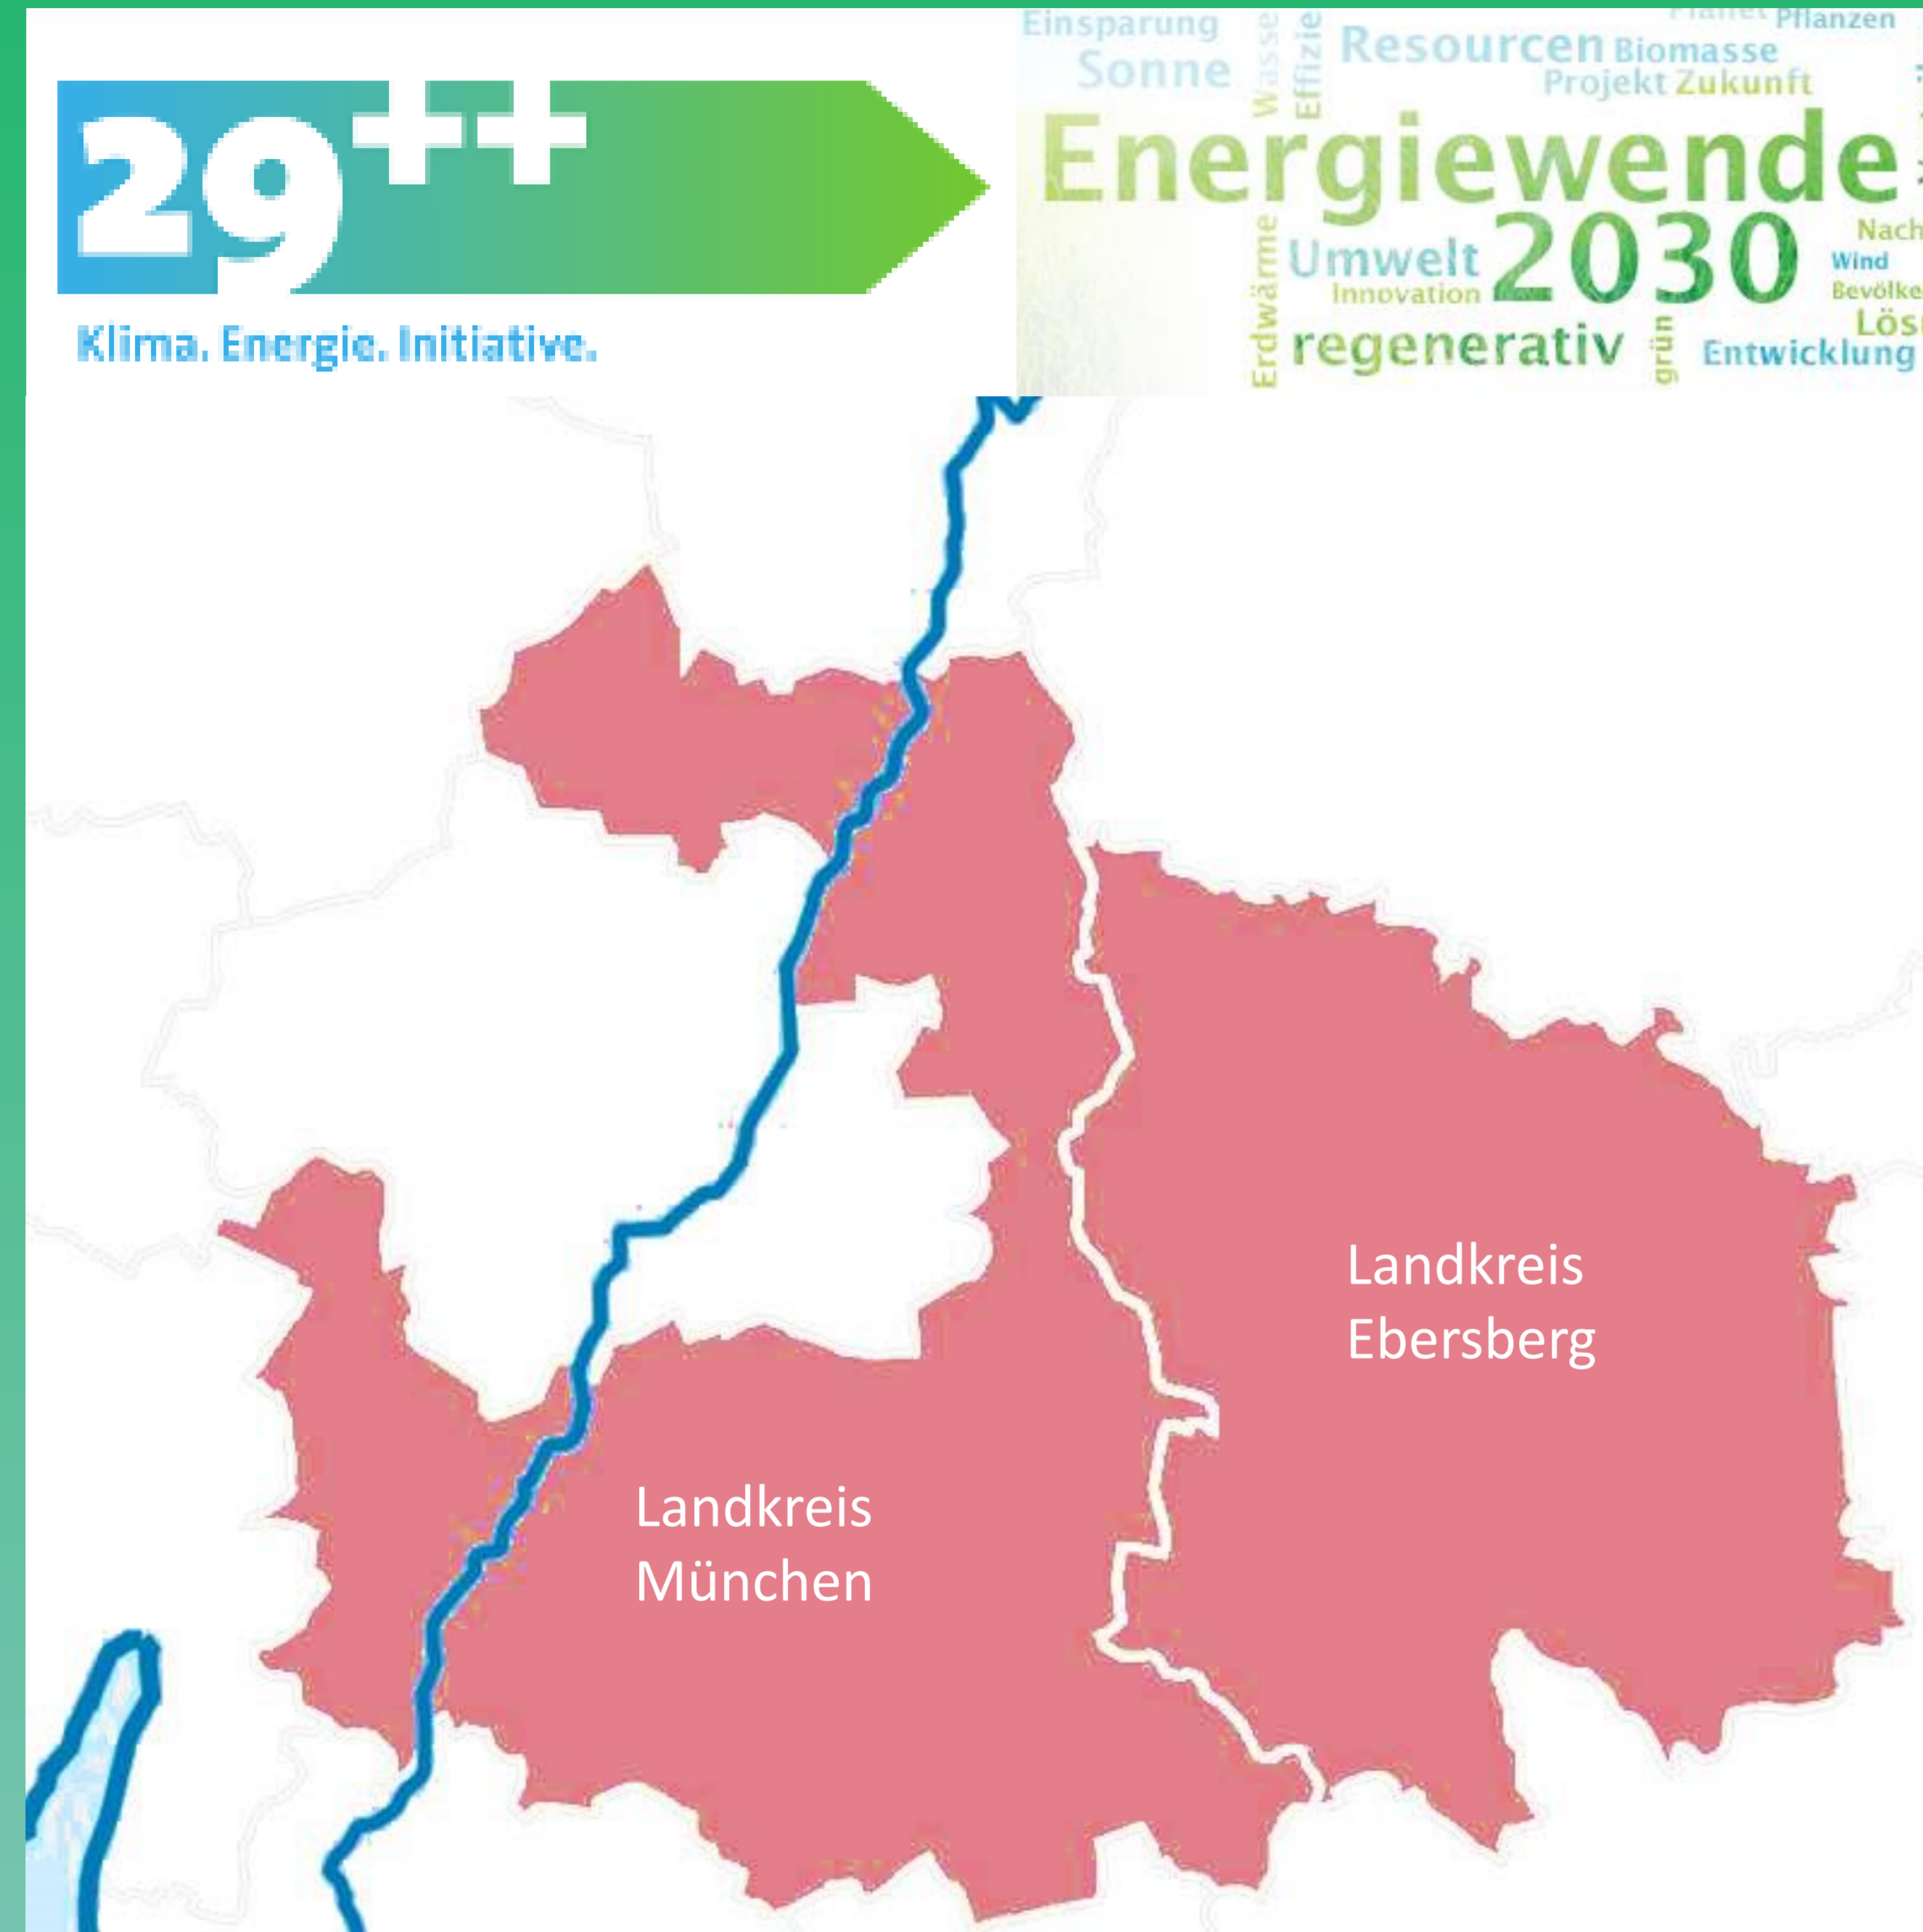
29++

Klima. Energie. Initiative.

Einsparung Sonne Wasser Effizienz Resourcen Biomasse Pflanzen Projekt Zukunft Energiewende Erdwärme Umwelt Innovation 2030 Nach Wind Bevölke Lös regenerativ grün Entwicklung

Landkreis Ebersberg

Landkreis München